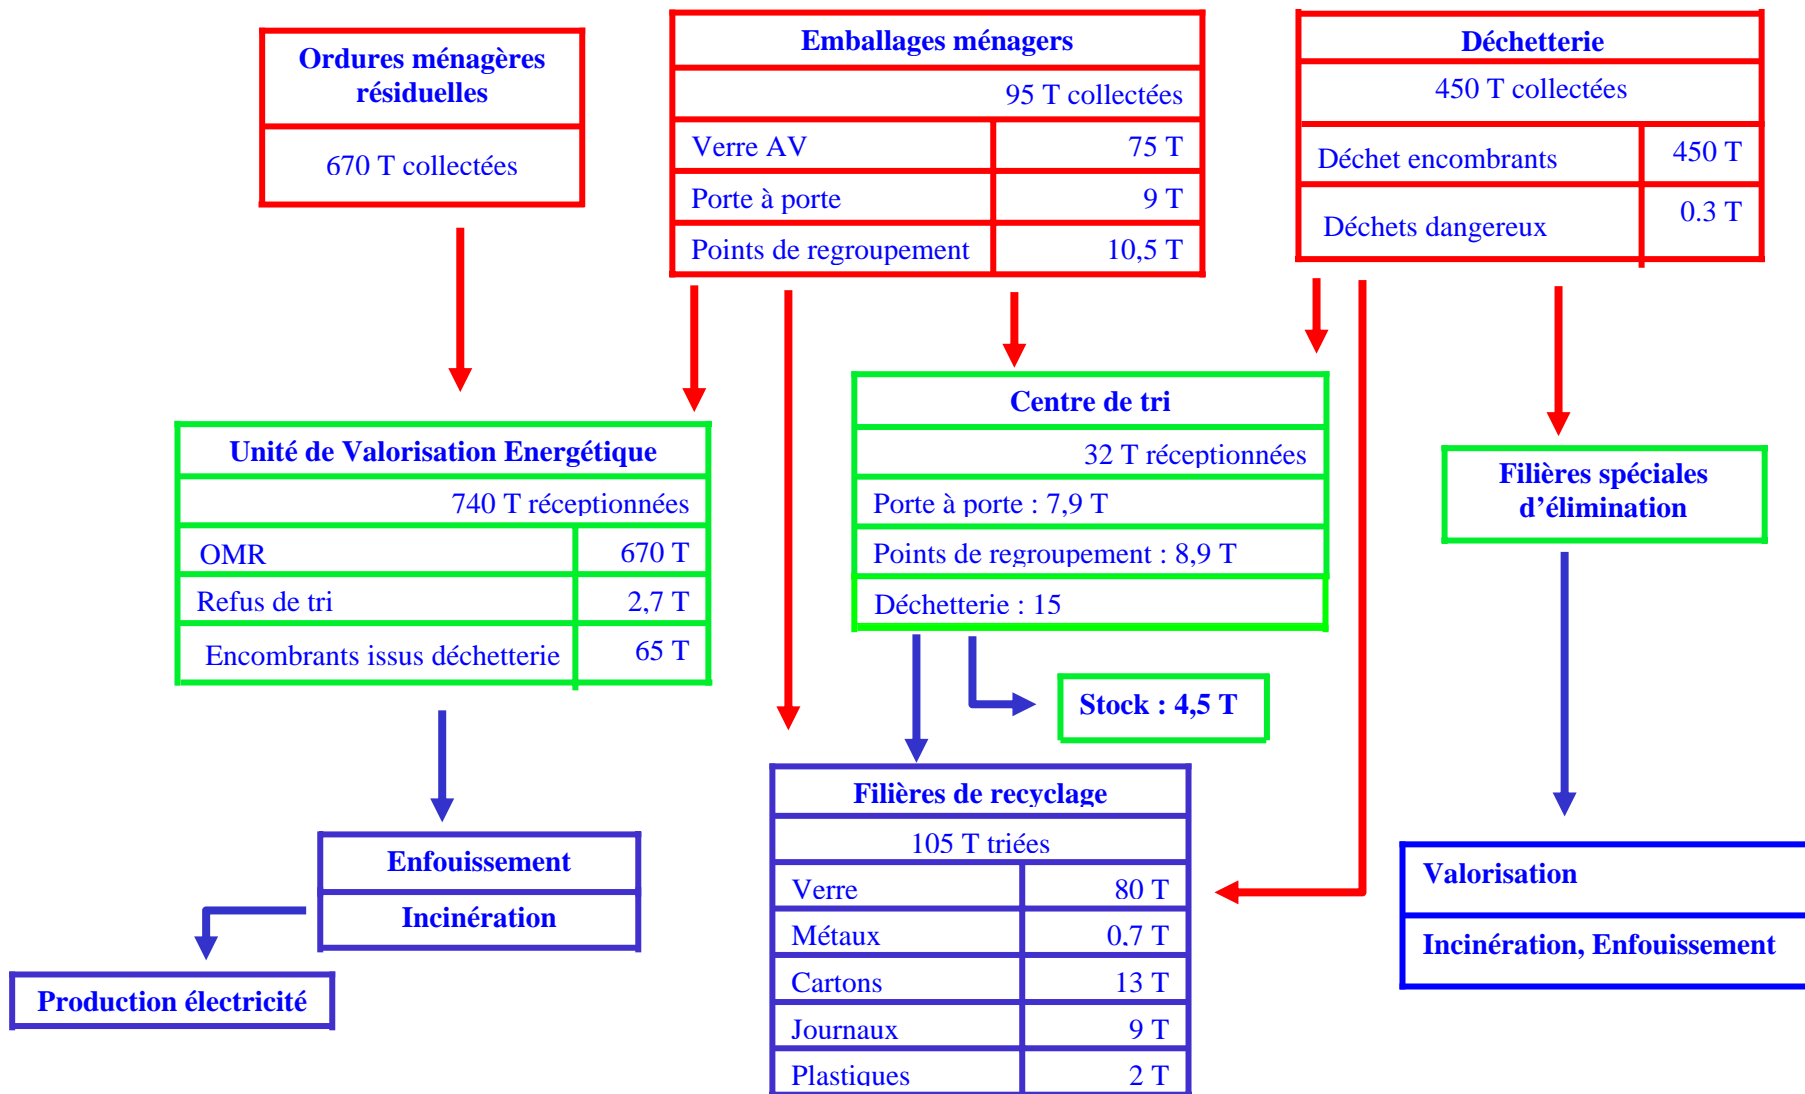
Ordures ménagères résiduelles

670 T collectées

Emballages ménagers

95 T collectées

| Verre AV | 75 T |
|---|---|
| Porte à porte | 9 T |
| Points de regroupement | 10,5 T |

Déchetterie

450 T collectées

| Déchet encombrants | 450 T |
|---|---|
| Déchets dangereux | 0.3 T |

Unité de Valorisation Energétique

740 T réceptionnées

| OMR | 670 T |
|---|---|
| Refus de tri | 2,7 T |
| Encombrants issus déchetterie | 65 T |

Centre de tri

32 T réceptionnées

Porte à porte : 7,9 T

Points de regroupement : 8,9 T

Déchetterie : 15

Stock : 4,5 T

Filières spéciales d’élimination

Enfouissement

Incinération

Production électricité

Filières de recyclage

105 T triées

| Verre | 80 T |
|---|---|
| Métaux | 0.7 T |
| Cartons | 13 T |
| Journaux | 9 T |
| Plastiques | 2 T |

Valorisation

Incinération, Enfouissement